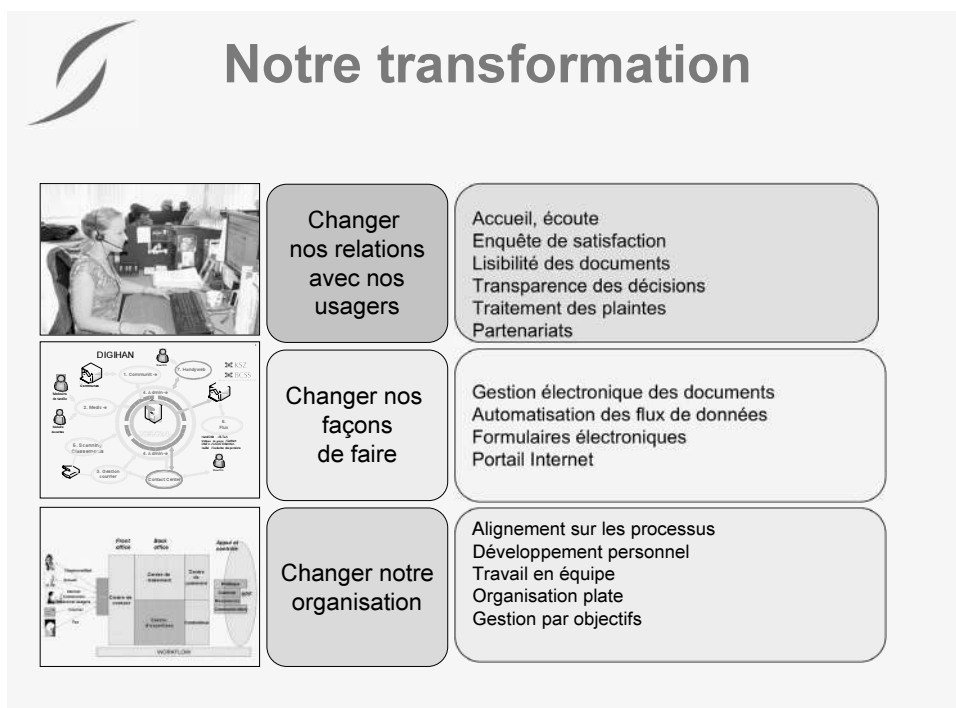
Notre transformation

Changer nos relations avec nos usagers

Accueil, écoute
Enquête de satisfaction
Lisibilité des documents
Transparence des décisions
Traitement des plaintes
Partenariats

DIGIHAN
1. Communic
2. Medic
3. Gestion courrier
5. Scanning Classement
7. Handyweb
Contact Center
KSZ
BCSS

Changer nos façons de faire

Gestion électronique des documents
Automatisation des flux de données
Formulaires électroniques
Portail Internet

Front office
Back office
Appui et contrôle
WORKFLOW

Changer notre organisation

Alignement sur les processus
Développement personnel
Travail en équipe
Organisation plate
Gestion par objectifs